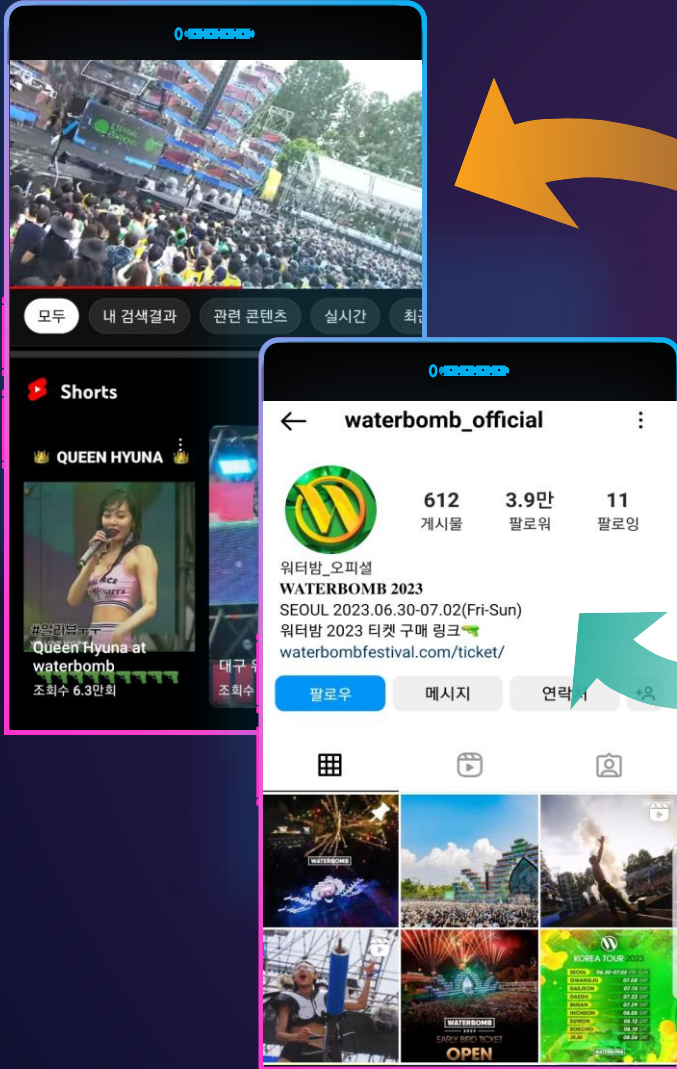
모두 내 검색결과 관련 콘텐츠 실시간 최근

Shorts

QUEEN HYUNA

#알리뷰
Queen Hyuna at waterbomb
조회수 6.3만회

대구
조회수

waterbomb_official

612 게시물
3.9만 팔로워
11 팔로잉

워터밤_오피셜
WATERBOMB 2023
SEOUL 2023.06.30-07.02(Fri-Sun)
워터밤 2023 티켓 구매 링크
waterbombfestival.com/ticket/

팔로우 메시지 연락처

WATERBOMB

KOREA TOUR 2023
SEOUL
GWANGJU
DAEJEON
DAEGU
BUSAN
INCHEON
SUWON
SOKCHO
JEJU

WATERBOMB
EARLY BIRD TICKET
OPEN